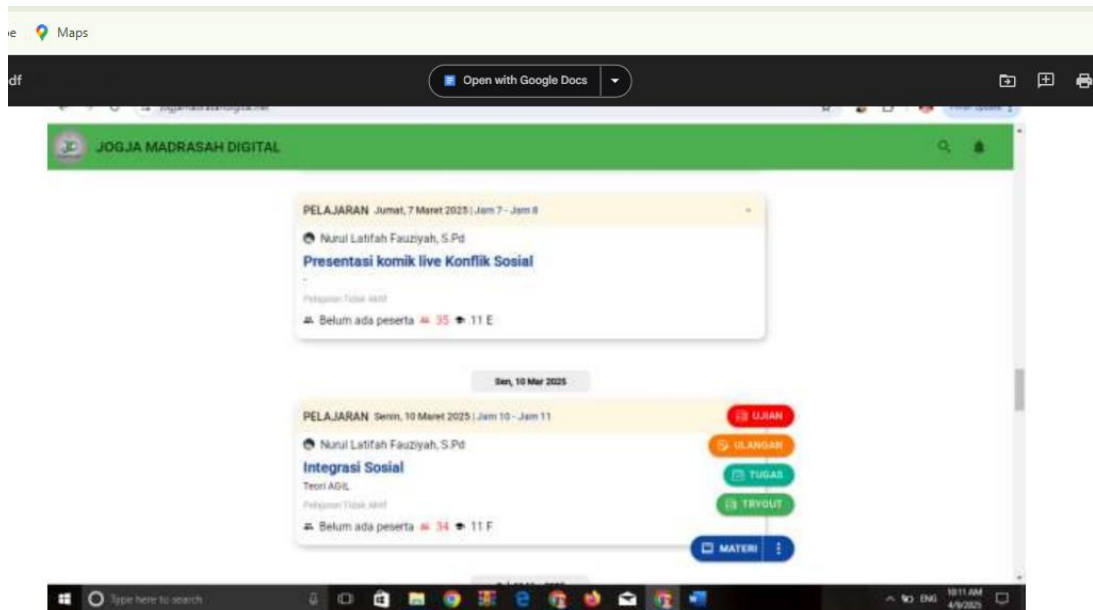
Maps

df

Open with Google Docs

JOGJA MADRASAH DIGITAL

PELAJARAN Jumat, 7 Maret 2025 | Jam 7 - Jam 8

Nurul Latifah Fauziyah, S.Pd

Presentasi komik live Konflik Sosial

-

Pelajaran Tidak Aktif

Belum ada peserta 35 11 E

Sen, 10 Mar 2025

PELAJARAN Senin, 10 Maret 2025 | Jam 10 - Jam 11

Nurul Latifah Fauziyah, S.Pd

Integrasi Sosial

Teori AGIL

Pelajaran Tidak Aktif

Belum ada peserta 34 11 F

UJIAN

ULANGAN

TUGAS

TRYOUT

MATERI

Type here to search

ENG 10:11 AM 4/9/2025